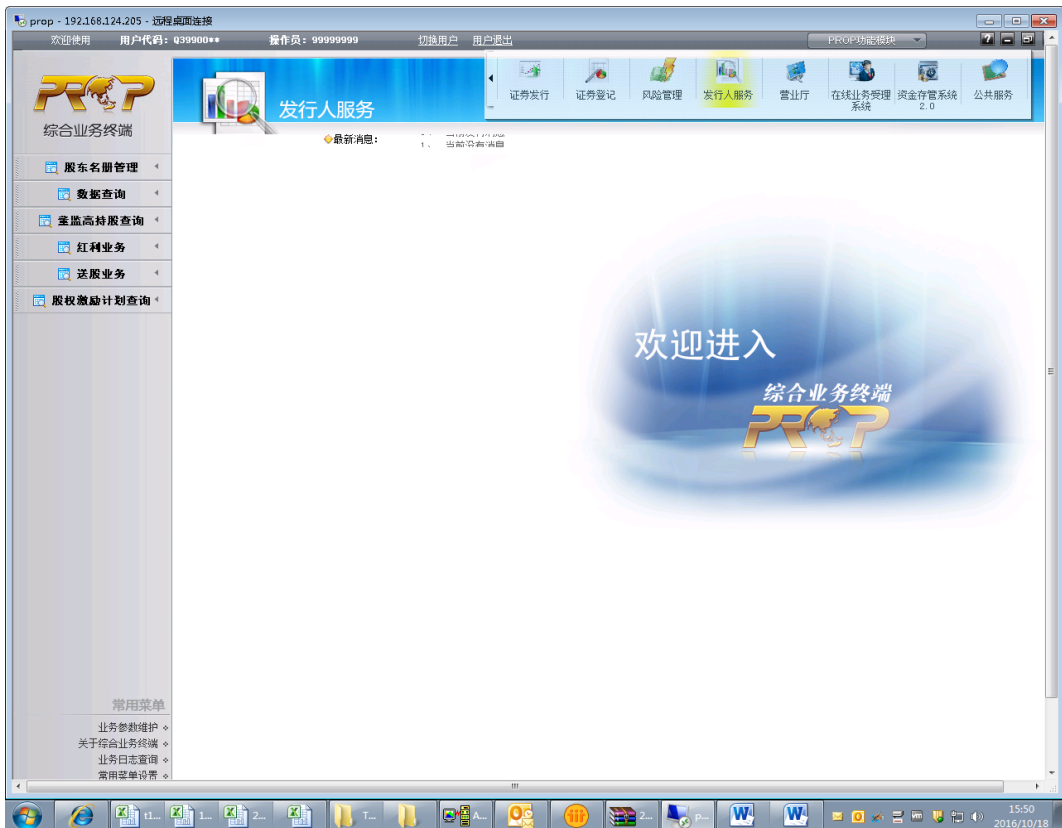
prop - 192.168.124.205 - 远程桌面连接

欢迎使用 用户代码：Q39900** 操作员：99999999 切换用户 用户退出 PROP功能模块

PROP
综合业务终端

发行人服务

证券发行 证券登记 风险管理 发行人服务 营业厅 在线业务受理系统 资金存管系统2.0 公共服务

最新消息：
1、 当前没有消息

股东名册管理
数据查询
董监高持股查询
红利业务
送股业务
股权激励计划查询

欢迎进入
综合业务终端
PROP

常用菜单
业务参数维护
关于综合业务终端
业务日志查询
常用菜单设置

t1... 1... 2... T... A... Z... P...

15:50
2016/10/18